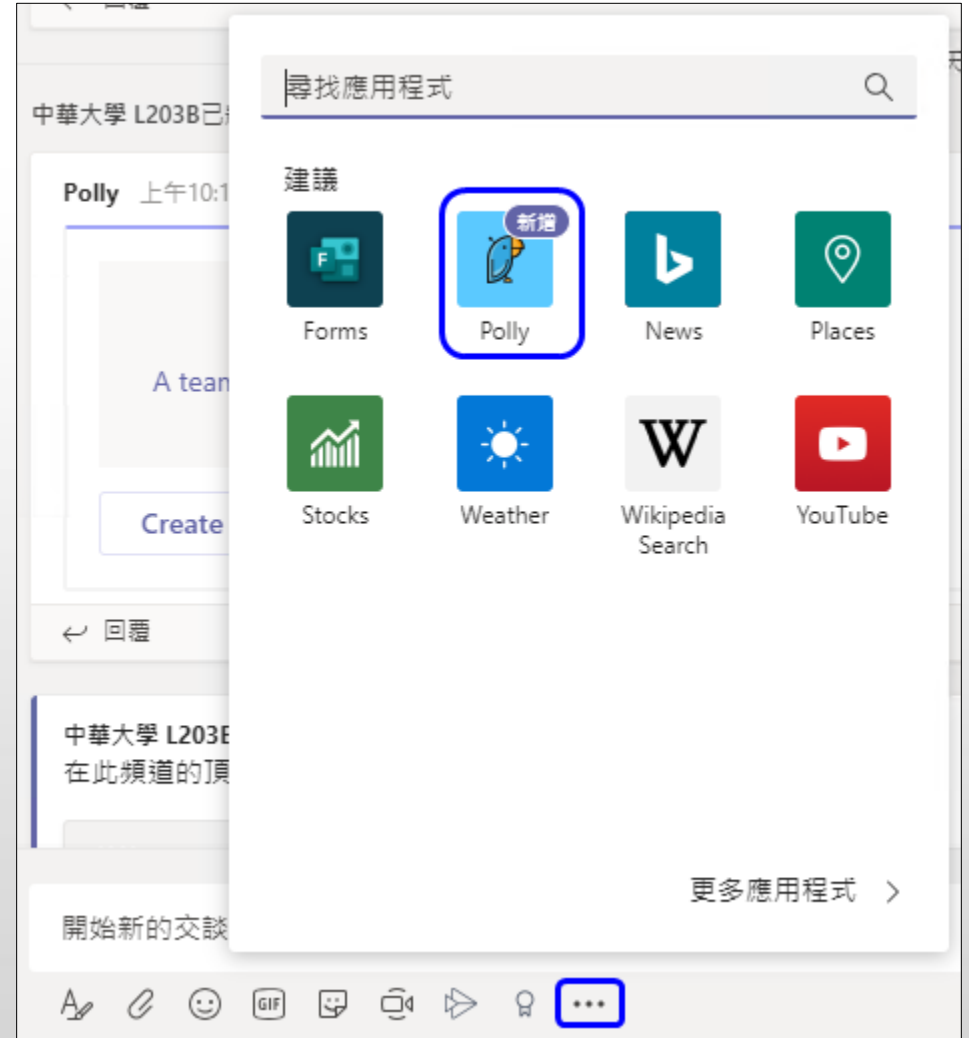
中華大學 L203B已

Polly 上午10:1

A team

Create

回覆

中華大學 L203E
在此頻道的頂

開始新的交談

尋找應用程式

建議

Forms

新增
Polly

News

Places

Stocks

Weather

Wikipedia Search

YouTube

更多應用程式 >

GIF

•••